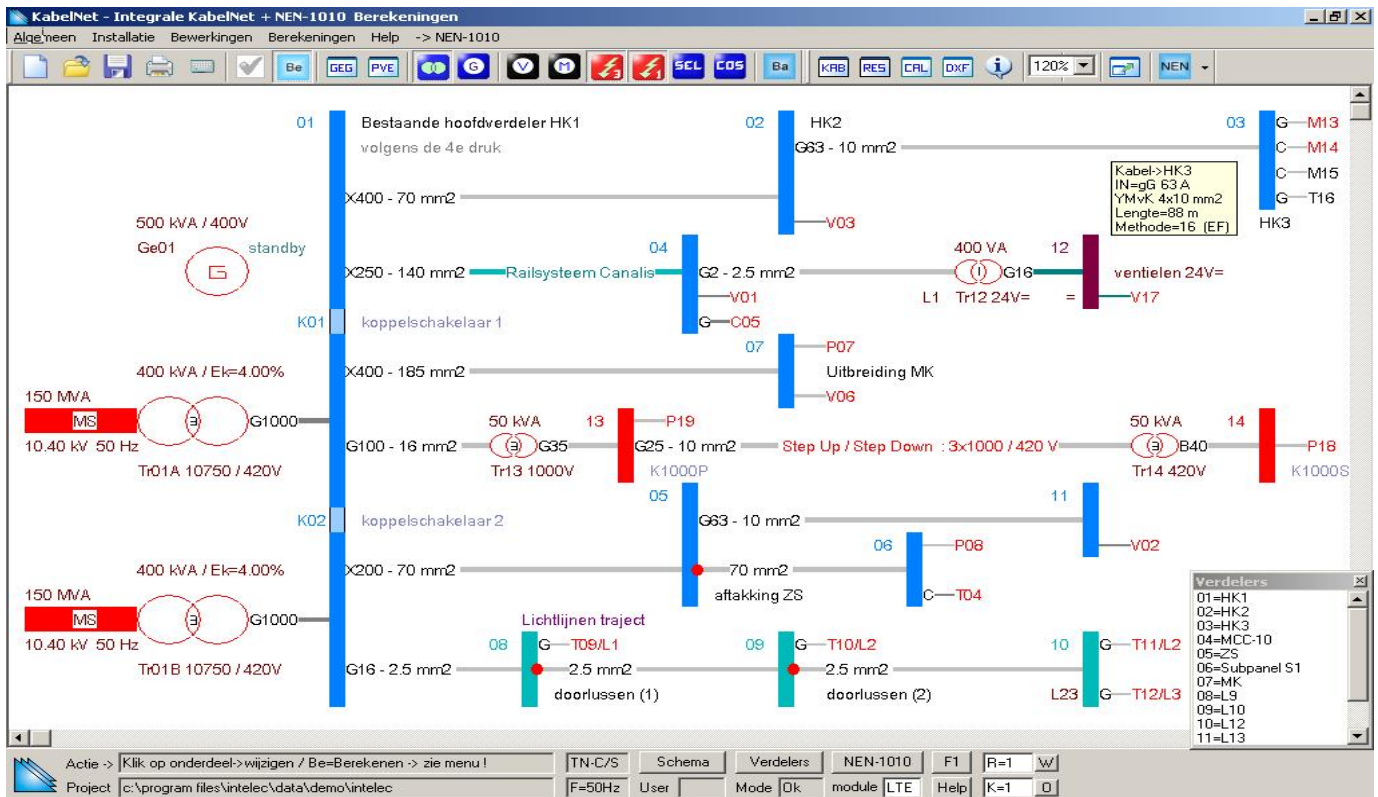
KabelNet - Integrale KabelNet + NEN-1010 Berekeningen

Algemeen Installatie Bewerkingen Berekeningen Help -> NEN-1010

Be GEG PVE G V M SEL COS Ba KAB RES CAL DXF 120% NEN

01 Bestaande hoofdverdeler HK1
volgens de 4e druk

02 HK2
G63 - 10 mm2

03 G M13
C M14
C M15
G T16
HK3

Kabel->HK3
IN=gG 63 A
YMvK 4x10 mm2
Lengte=88 m
Methode=16 (EF)

X400 - 70 mm2
V03

500 kVA / 400V
Ge01 standby

04
X250 - 140 mm2 Railsysteem Canalis G2 - 2.5 mm2
V01
G C05

400 VA 12
G16 ventielen 24V=
L1 Tr12 24V= = V17

K01 koppelschakelaar 1

07 P07
X400 - 185 mm2 Uitbreiding MK
V06

400 kVA / Ek=4.00%
150 MVA
MS G1000
10.40 kV 50 Hz
Tr01A 10750 / 420V

50 kVA 13 P19
G100 - 16 mm2 G35 G25 - 10 mm2 Step Up / Step Down : 3x1000 / 420 V
Tr13 1000V K1000P

50 kVA 14
B40 P18
Tr14 420V K1000S

05 11
K02 koppelschakelaar 2
G63 - 10 mm2

06 P08
X200 - 70 mm2 70 mm2 V02
aftakking ZS C T04

400 kVA / Ek=4.00%
150 MVA
MS G1000
10.40 kV 50 Hz
Tr01B 10750 / 420V

Lichtlijnen traject
08 G T09/L1
G16 - 2.5 mm2 2.5 mm2
doorlussen (1)

09 G T10/L2
2.5 mm2
doorlussen (2)

10 G T11/L2
L23 G T12/L3

Verdelers
01=HK1
02=HK2
03=HK3
04=MCC-10
05=ZS
06=Subpanel S1
07=MK
08=L9
09=L10
10=L12
11=L13

Actie -> Klik op onderdeel->wijzigen / Be=Berekenen -> zie menu !
Project c:\program files\intelec\data\demo\intelec
TN-C/S Schema Verdelers NEN-1010 F1 R=1 W
F=50Hz User Mode Ok module LTE Help K=1 0